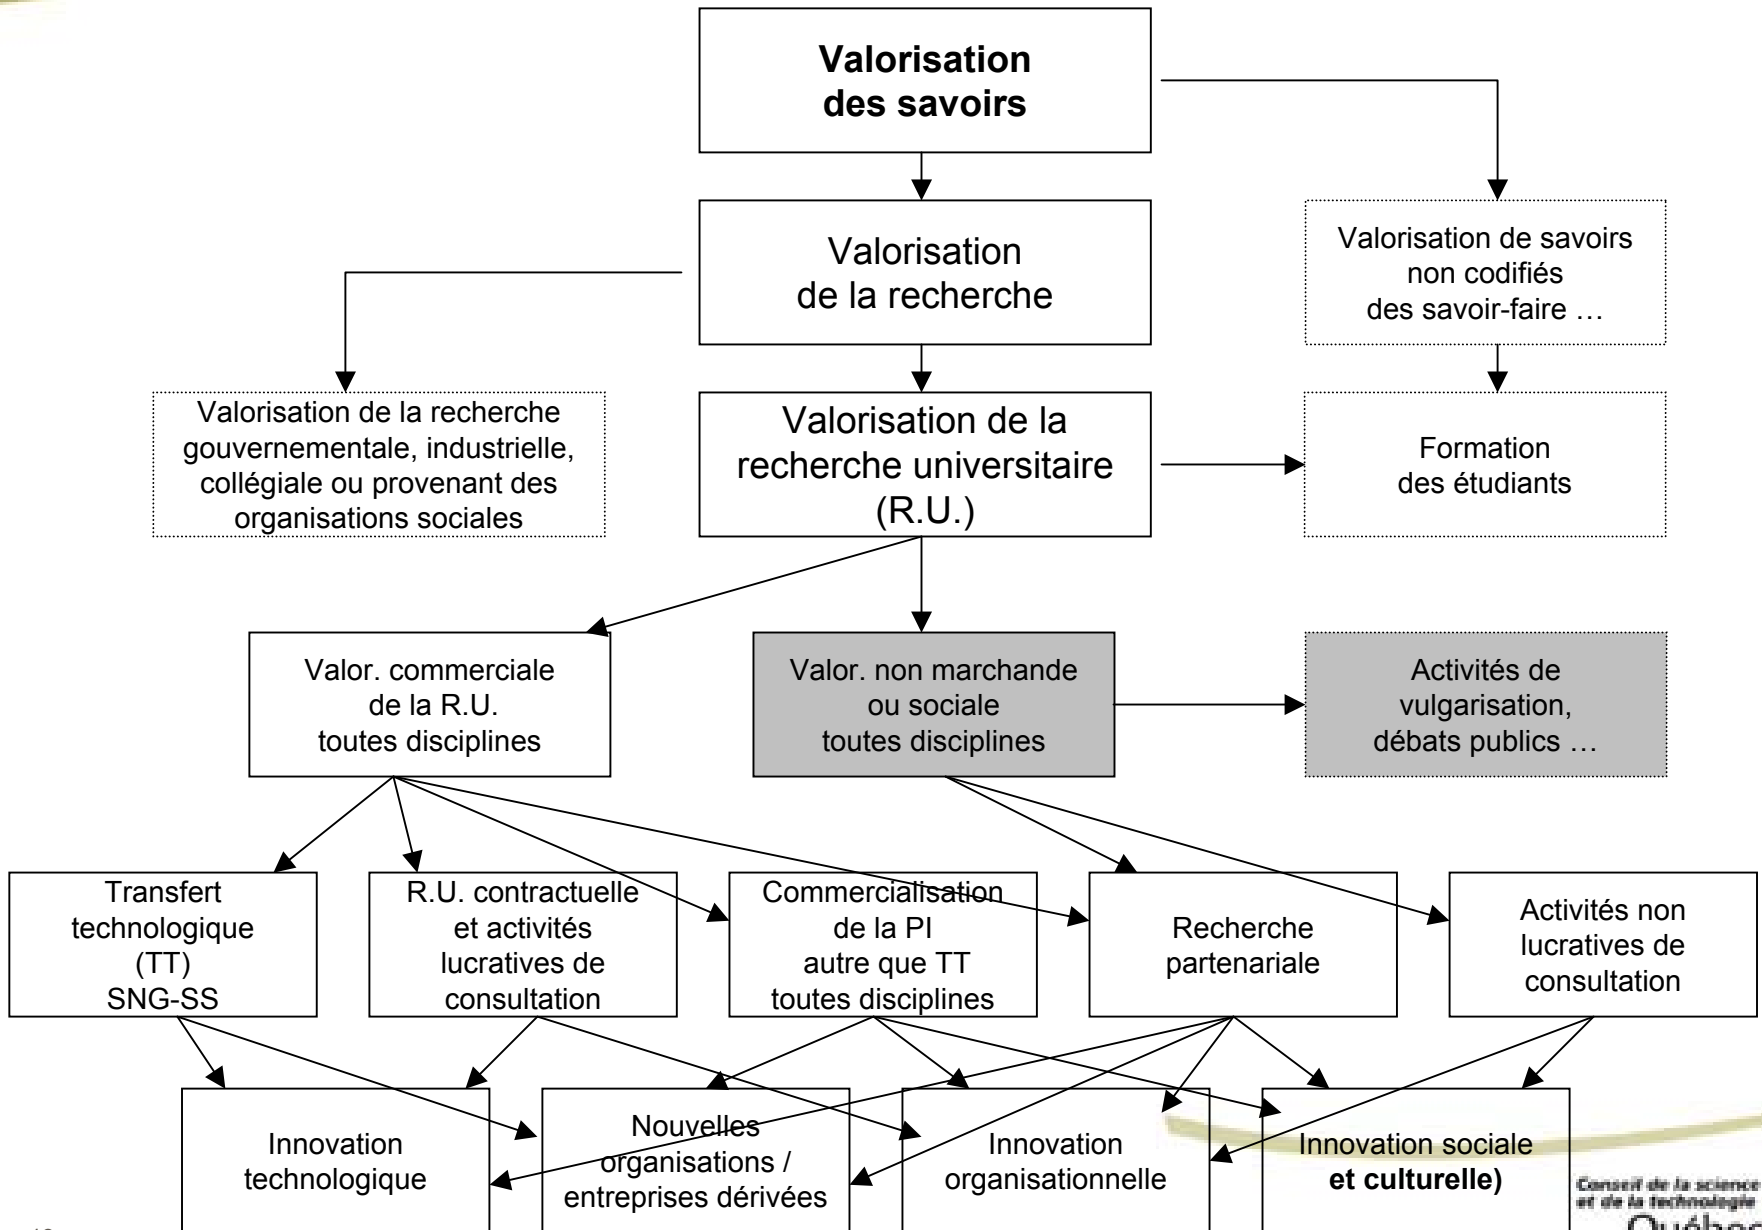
Valorisation des savoirs

Valorisation de la recherche

Valorisation de savoirs non codifiés des savoir-faire …

Valorisation de la recherche gouvernementale, industrielle, collégiale ou provenant des organisations sociales

Valorisation de la recherche universitaire (R.U.)

Formation des étudiants

Valor. commerciale de la R.U. toutes disciplines

Valor. non marchande ou sociale toutes disciplines

Activités de vulgarisation, débats publics …

Transfert technologique (TT) SNG-SS

R.U. contractuelle et activités lucratives de consultation

Commercialisation de la PI autre que TT toutes disciplines

Recherche partenariale

Activités non lucratives de consultation

Innovation technologique

Nouvelles organisations / entreprises dérivées

Innovation organisationnelle

Innovation sociale **et culturelle)**

Conseil de la science et de la technologie
Québec